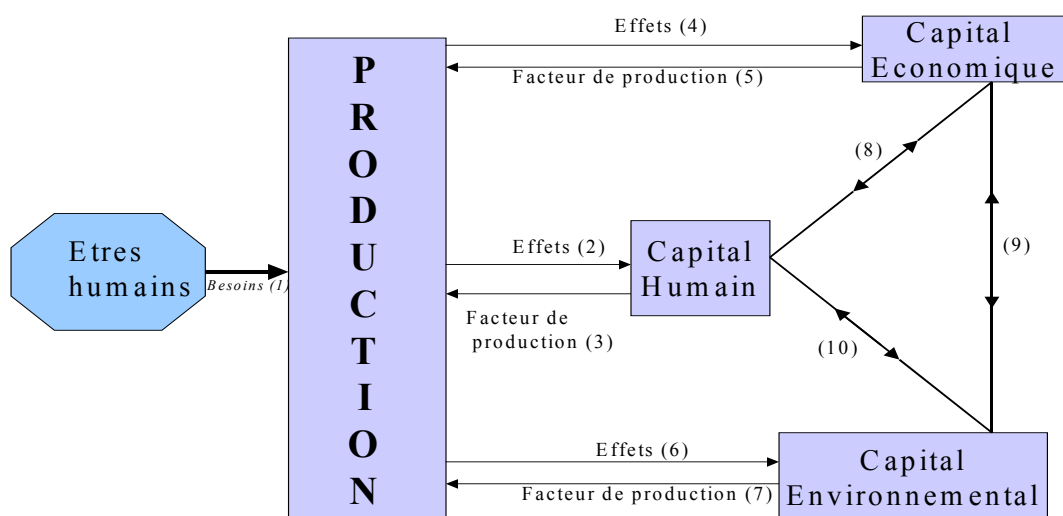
Etres humains

Besoins (1)

P R O D U C T I O N

Effets (4)

Facteur de production (5)

Capital Economique

Effets (2)

Capital Humain

Facteur de production (3)

(8)

(9)

(10)

Effets (6)

Facteur de production (7)

Capital Environnemental